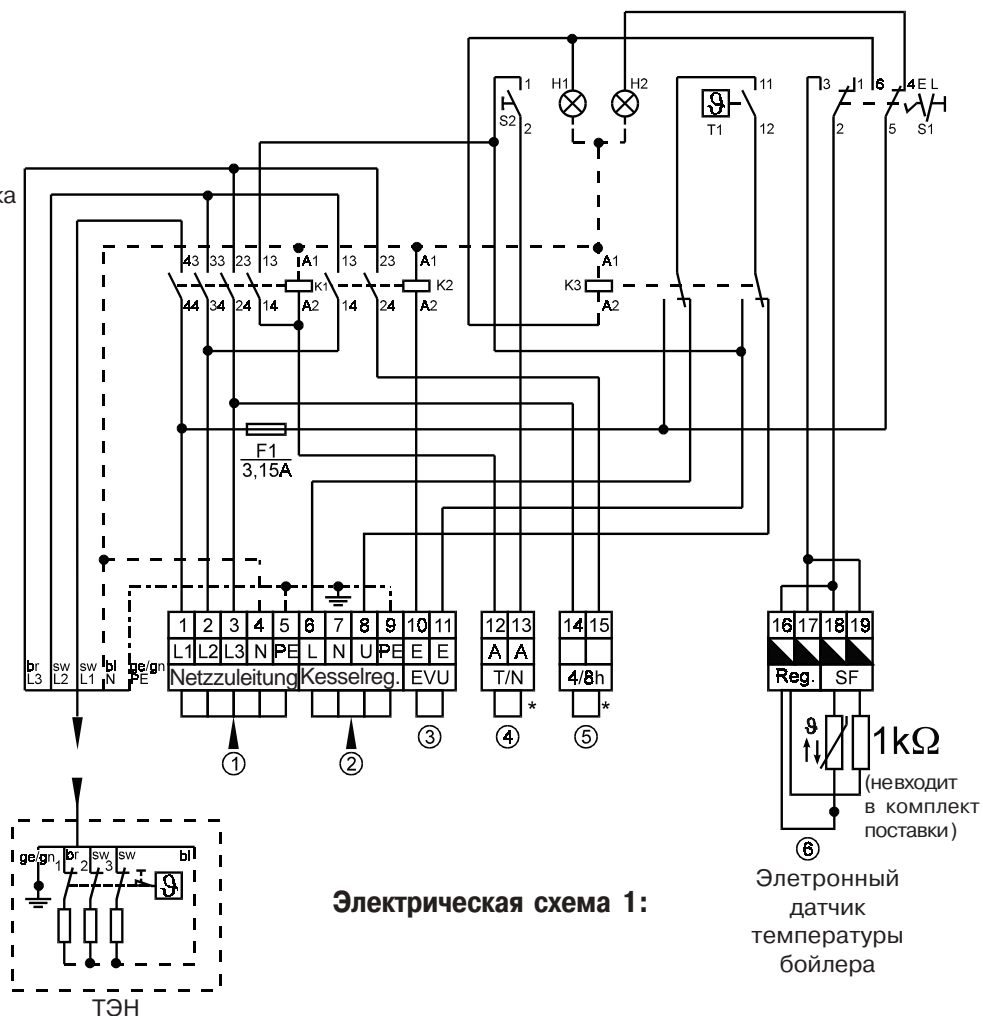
ка

H1 H2
1 S2 2
11 T1 12
3 1 6 4 E L 2 5 S1
43 33 23 13 A1 K1 13 23 A1 K2 A1 K3
44 34 24 14 A2 14 24 A2 A2
F1 3,15A

| 1 | 2 | 3 | 4 | 5 | 6 | 7 | 8 | 9 | 10 | 11 |
|---|---|---|---|---|---|---|---|---|---|---|
| L1 | L2 | L3 | N | PE | L | N | U | PE | E | E |

Netzzuleitung Kesselreg. EVU

| 12 | 13 |
|---|---|
| A | A |

T/N *

| 14 | 15 |
|---|---|

4/8h *

| 16 | 17 | 18 | 19 |
|---|---|---|---|

Reg. SF

br L3 sw L2 sw L1 bl N ge/gn PE

① ② ③ ④ ⑤

1kΩ
(невходит в комплект поставки)

⑥
Элетронный датчик температуры бойлера

ge/gn br 1 sw 2 sw 3 bl

ТЭН

Электрическая схема 1: